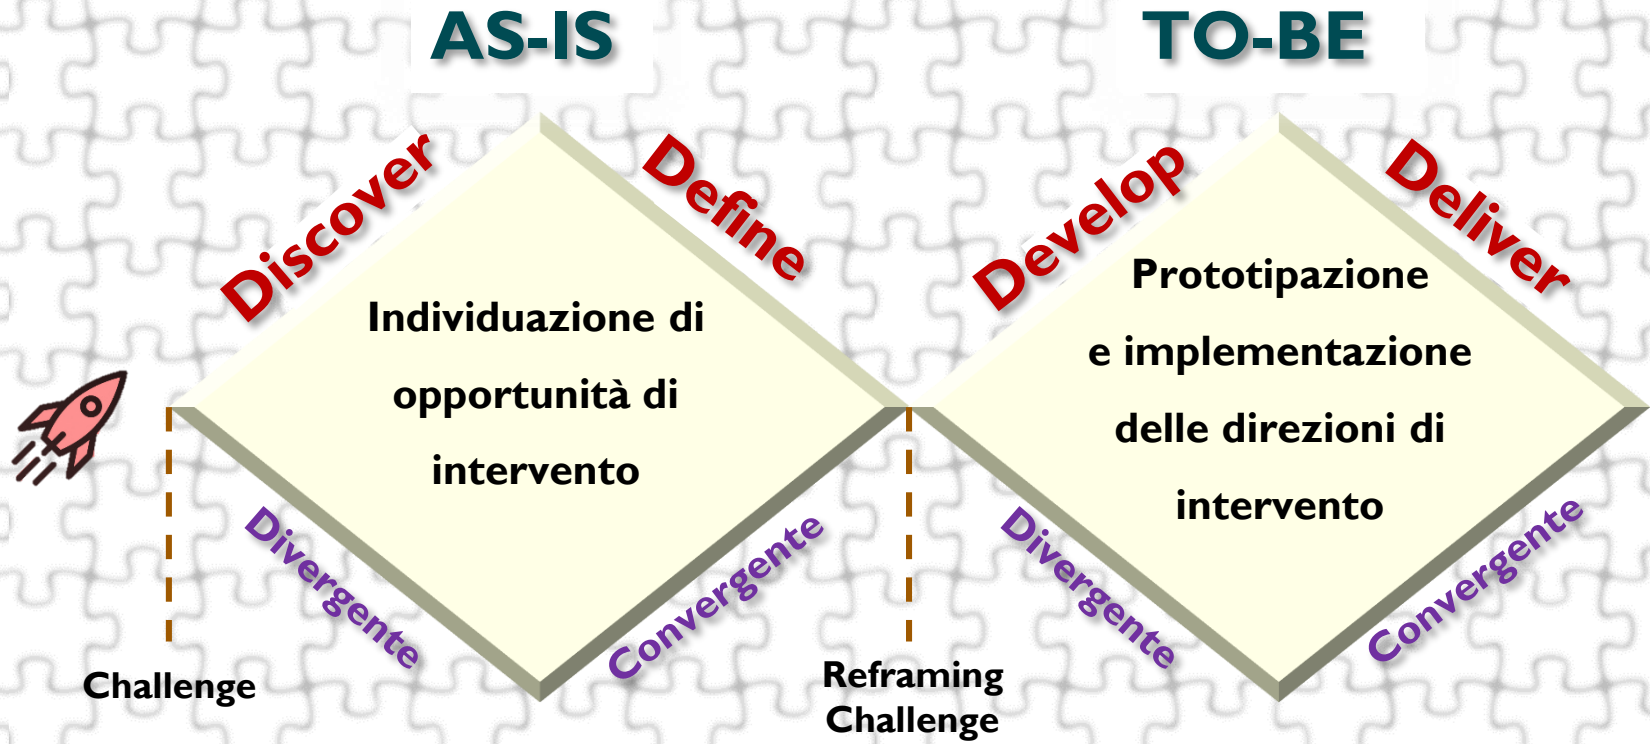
AS-IS

TO-BE

Discover

Define

Individuazione di opportunità di intervento

Divergente

Convergente

Challenge

Develop

Deliver

Prototipazione e implementazione delle direzioni di intervento

Divergente

Convergente

Reframing Challenge